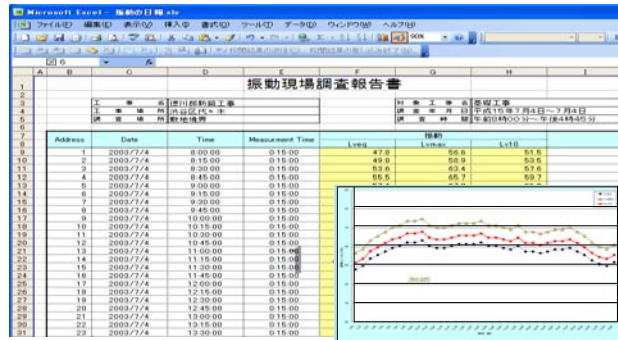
Microsoft Excel - 振動の日報.xls

ファイル(F) 編集(E) 表示(V) 挿入(I) 書式(O) ツール(T) データ(D) ウィンドウ(W) ヘルプ(H)

90%

図 6

振動現場調査報告書

| | |
|---|---|
| 工事名 | 徳川町前線工事 |
| 工事場所 | 渋谷区代々木 |
| 調査場所 | 敷地境界 |

| | |
|---|---|
| 対象工事名 | 基礎工事 |
| 調査日 | 平成15年7月4日～7月4日 |
| 調査時間 | 午前8時00分～午後4時45分 |

| Address | Date | Time | Measurement Time | Lveq | Lvmax | Lv10 |
|---|---|---|---|---|---|---|
| 1 | 2003/7/4 | 8:00:00 | 0:15:00 | 47.8 | 56.6 | 51.5 |
| 2 | 2003/7/4 | 8:15:00 | 0:15:00 | 49.0 | 58.9 | 53.5 |
| 3 | 2003/7/4 | 8:30:00 | 0:15:00 | 53.6 | 63.4 | 57.6 |
| 4 | 2003/7/4 | 8:45:00 | 0:15:00 | 55.5 | 65.7 | 59.7 |
| 5 | 2003/7/4 | 9:00:00 | 0:15:00 | | | |
| 6 | 2003/7/4 | 9:15:00 | 0:15:00 | | | |
| 7 | 2003/7/4 | 9:30:00 | 0:15:00 | | | |
| 8 | 2003/7/4 | 9:45:00 | 0:15:00 | | | |
| 9 | 2003/7/4 | 10:00:00 | 0:15:00 | | | |
| 10 | 2003/7/4 | 10:15:00 | 0:15:00 | | | |
| 11 | 2003/7/4 | 10:30:00 | 0:15:00 | | | |
| 12 | 2003/7/4 | 10:45:00 | 0:15:00 | | | |
| 13 | 2003/7/4 | 11:00:00 | 0:15:00 | | | |
| 14 | 2003/7/4 | 11:15:00 | 0:15:00 | | | |
| 15 | 2003/7/4 | 11:30:00 | 0:15:00 | | | |
| 16 | 2003/7/4 | 11:45:00 | 0:15:00 | | | |
| 17 | 2003/7/4 | 12:00:00 | 0:15:00 | | | |
| 18 | 2003/7/4 | 12:15:00 | 0:15:00 | | | |
| 19 | 2003/7/4 | 12:30:00 | 0:15:00 | | | |
| 20 | 2003/7/4 | 12:45:00 | 0:15:00 | | | |
| 21 | 2003/7/4 | 13:00:00 | 0:15:00 | | | |
| 22 | 2003/7/4 | 13:15:00 | 0:15:00 | | | |
| 23 | 2003/7/4 | 13:30:00 | 0:15:00 | | | |

振動